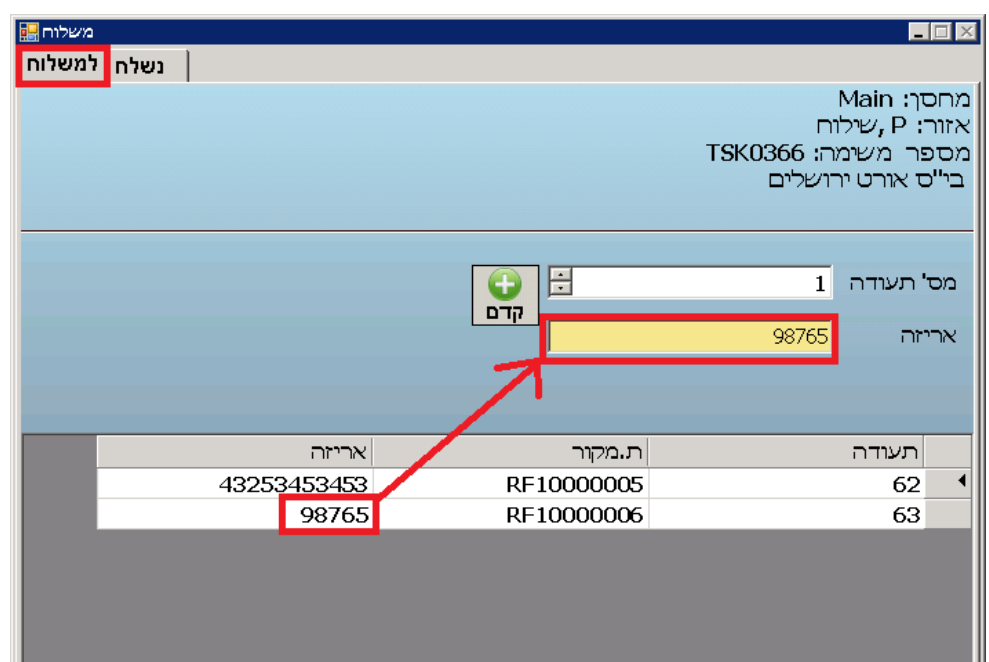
משלוח

למשלוח נשלח

מחסן: Main
אזור: P ,שילוח
מספר משימה: TSK0366
בי"ס אורט ירושלים

מס' תעודה 1

קדם

אריזה 98765

| תעודה | ת.מקור | אריזה |
|---|---|---|
| 62 | RF10000005 | 43253453453 |
| 63 | RF10000006 | 98765 |